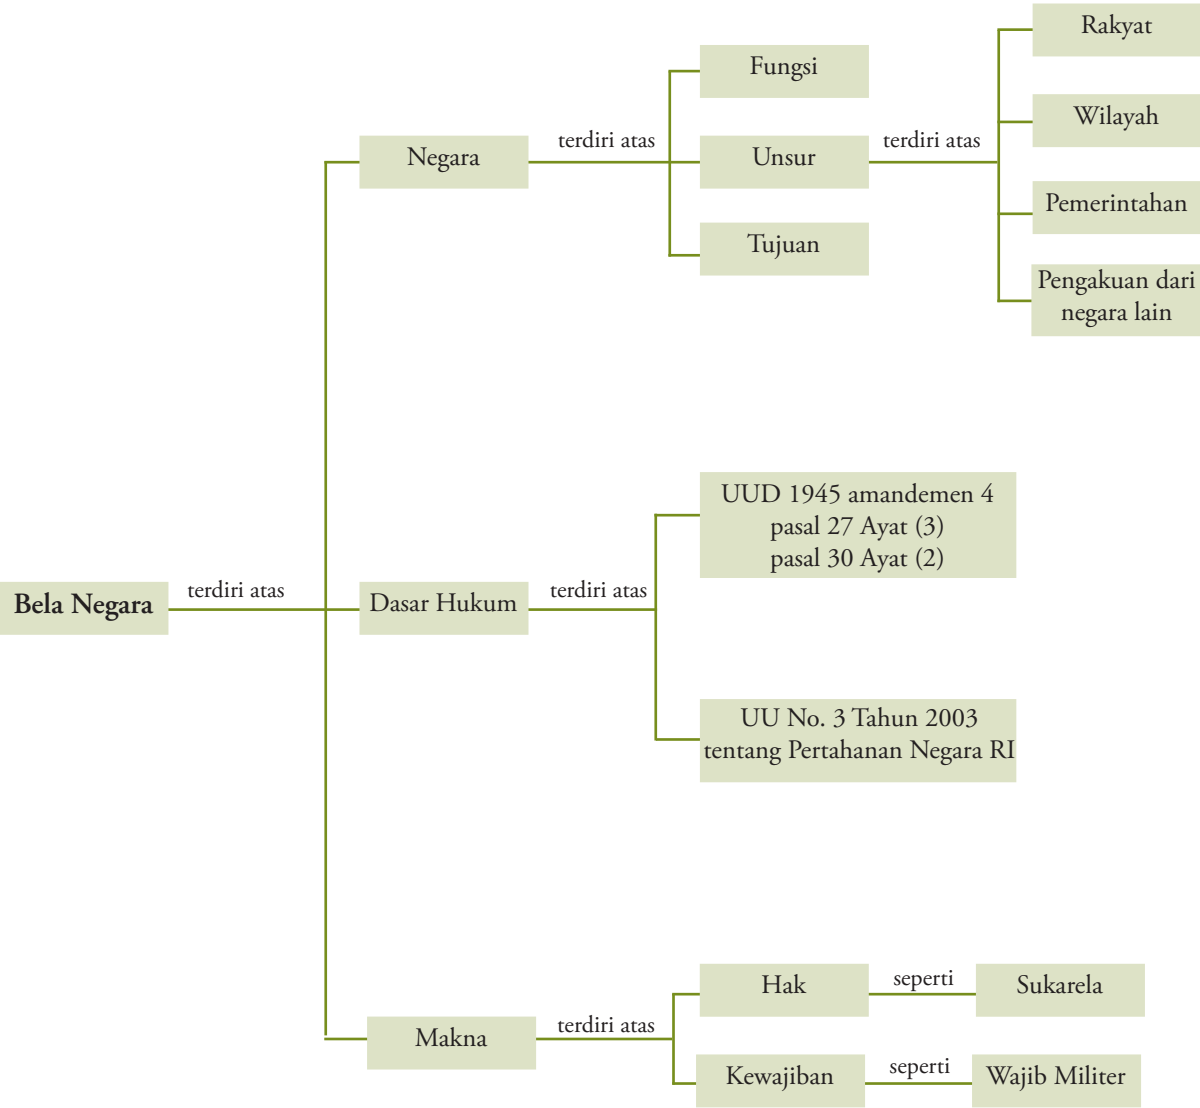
Bela Negara

terdiri atas

Negara

terdiri atas

Fungsi

Unsur

terdiri atas

Rakyat

Wilayah

Pemerintahan

Pengakuan dari negara lain

Tujuan

Dasar Hukum

terdiri atas

UUD 1945 amandemen 4 pasal 27 Ayat (3) pasal 30 Ayat (2)

UU No. 3 Tahun 2003 tentang Pertahanan Negara RI

Makna

terdiri atas

Hak

seperti

Sukarela

Kewajiban

seperti

Wajib Militer